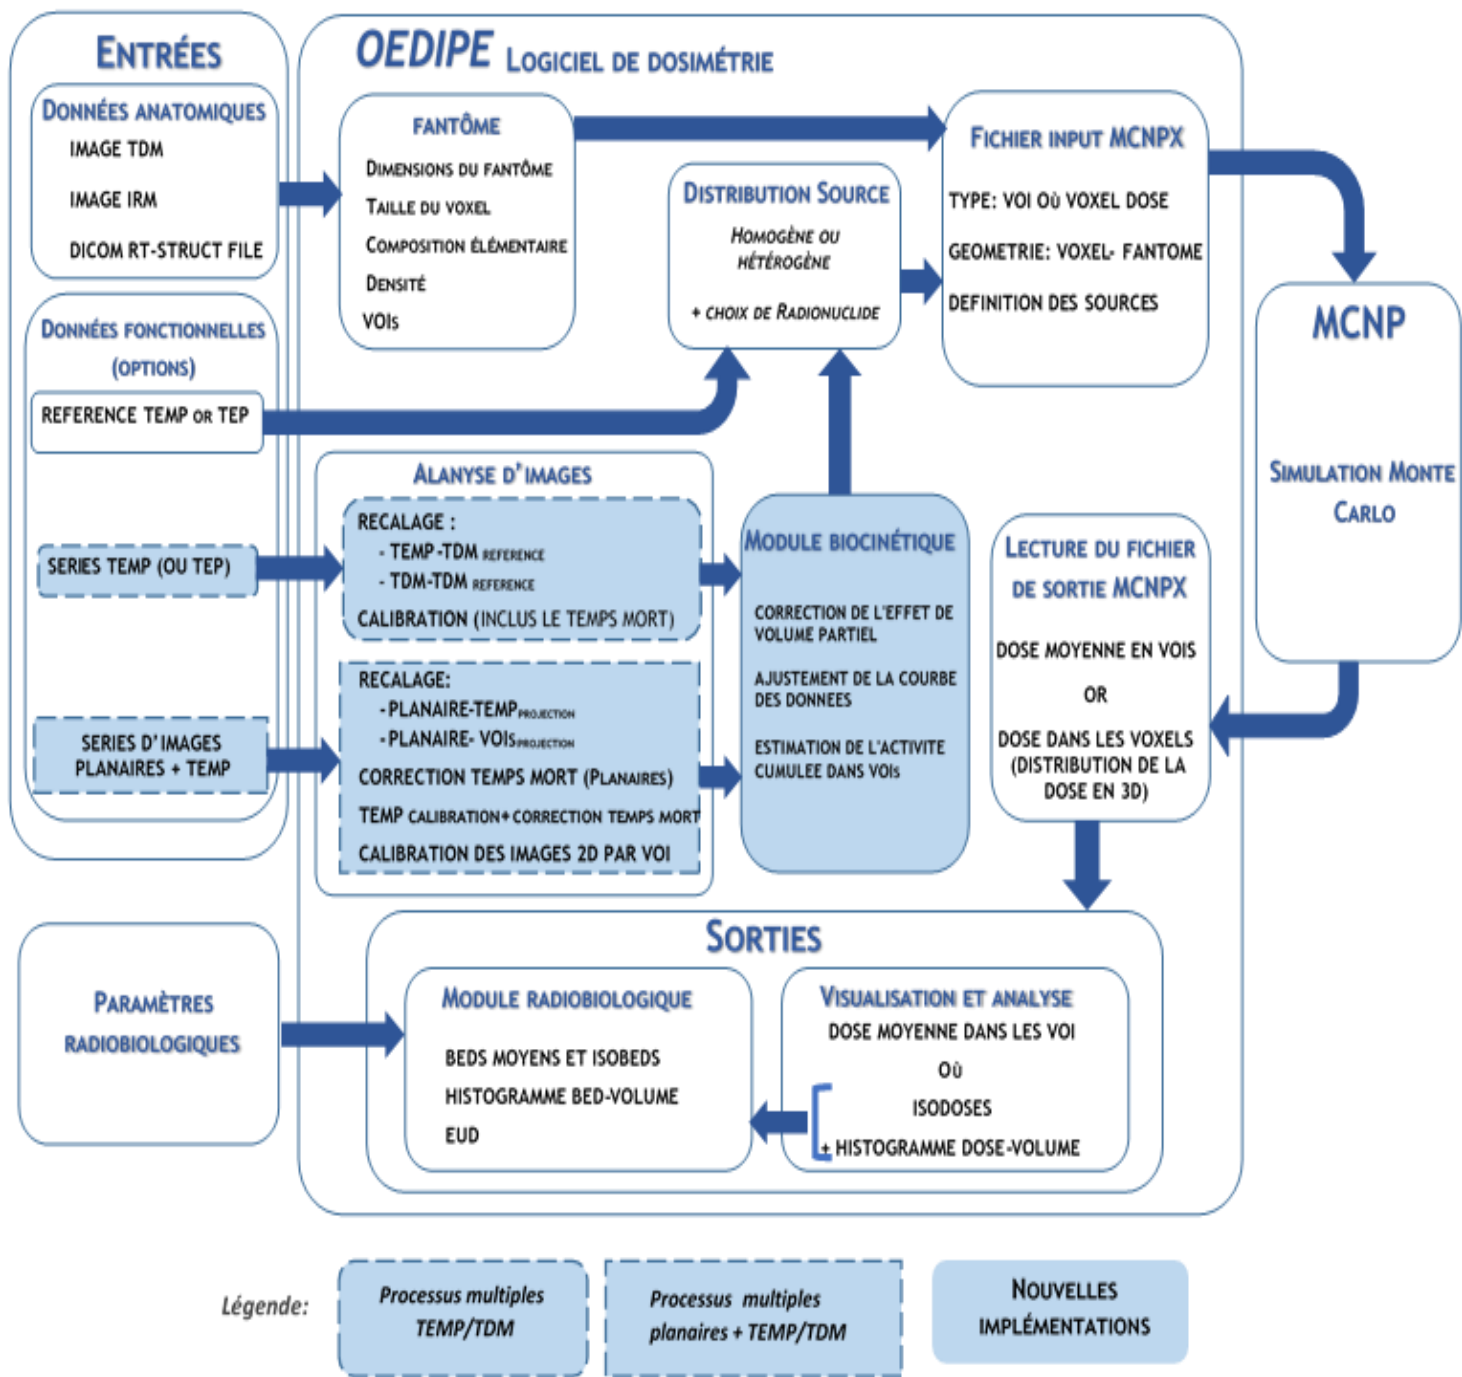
ENTRÉES

DONNÉES ANATOMIQUES
IMAGE TDM
IMAGE IRM
DICOM RT-STRUCT FILE

DONNÉES FONCTIONNELLES (OPTIONS)
REFERENCE TEMP OR TEP
SERIES TEMP (OU TEP)
SERIES D'IMAGES PLANAIRES + TEMP

OEDIPE LOGICIEL DE DOSIMÉTRIE

FANTÔME
DIMENSIONS DU FANTÔME
TAILLE DU VOXEL
COMPOSITION ÉLÉMENTAIRE
DENSITÉ
VOIS

DISTRIBUTION SOURCE
HOMOGÈNE OU HÉTÉROGÈNE
+ CHOIX DE RADIONUCLIDE

FICHIER INPUT MCNPX
TYPE: VOI OÙ VOXEL DOSE
GEOMETRIE: VOXEL- FANTOME
DEFINITION DES SOURCES

MCNP
SIMULATION MONTE CARLO

ALANYSE D'IMAGES
RECALAGE :
- TEMP -TDM REFERENCE
- TDM-TDM REFERENCE
CALIBRATION (INCLUS LE TEMPS MORT)

RECALAGE:
- PLANAIRE-TEMP PROJECTION
- PLANAIRE- VOIS PROJECTION
CORRECTION TEMPS MORT (PLANAIRES)
TEMP CALIBRATION+ CORRECTION TEMPS MORT
CALIBRATION DES IMAGES 2D PAR VOI

MODULE BIOCINÉTIQUE
CORRECTION DE L'EFFET DE VOLUME PARTIEL
AJUSTEMENT DE LA COURBE DES DONNEES
ESTIMATION DE L'ACTIVITE CUMULEE DANS VOIS

LECTURE DU FICHIER DE SORTIE MCNPX
DOSE MOYENNE EN VOIS
OR
DOSE DANS LES VOXELS (DISTRIBUTION DE LA DOSE EN 3D)

SORTIES

PARAMÈTRES RADIOBIOLOGIQUES

MODULE RADIOBIOLOGIQUE
BEDS MOYENS ET ISOBEDS
HISTOGRAMME BED-VOLUME
EUD

VISUALISATION ET ANALYSE
DOSE MOYENNE DANS LES VOI
OÙ
ISODOSES
+ HISTOGRAMME DOSE-VOLUME

Légende:
Processus multiples TEMP/TDM
Processus multiples planaires + TEMP/TDM
NOUVELLES IMPLÉMENTATIONS